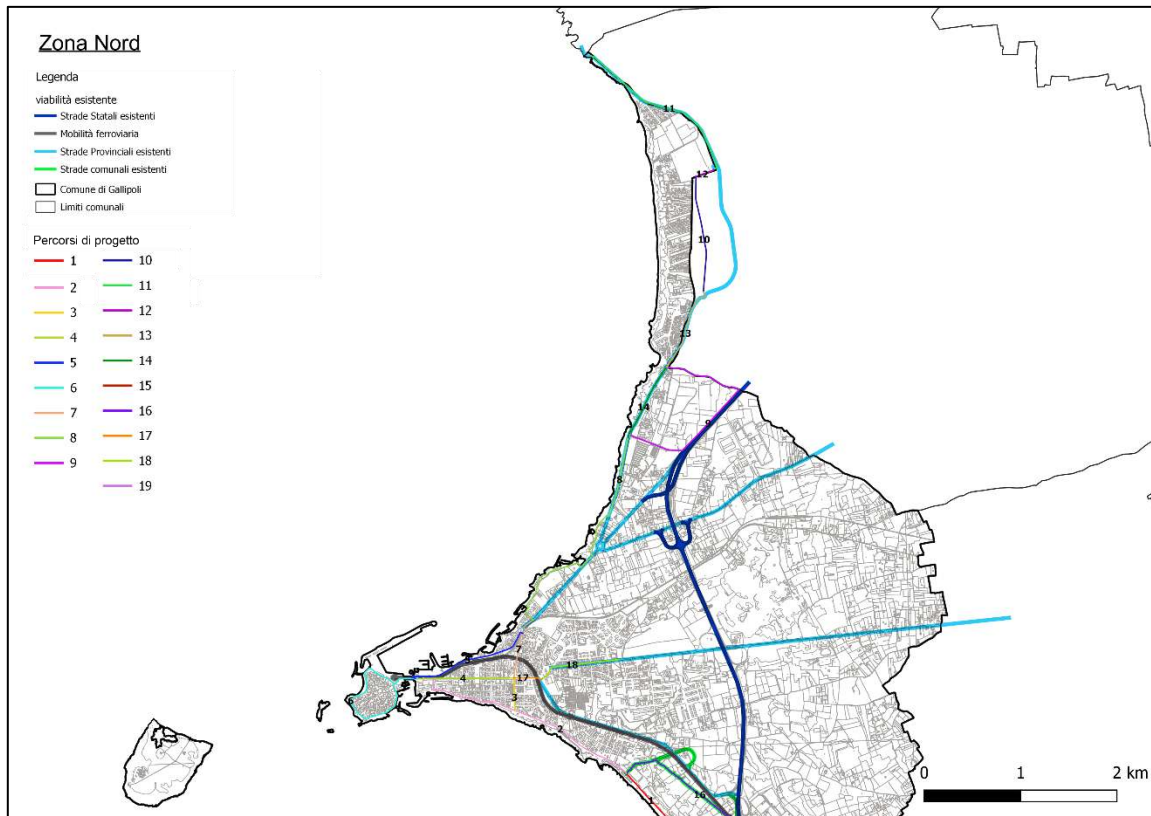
Zona Nord

Legenda
viabilità esistente
Strade Statali esistenti
Mobilità ferroviaria
Strade Provinciali esistenti
Strade comunali esistenti
Comune di Gallipoli
Limiti comunali

Percorsi di progetto
1
2
3
4
5
6
7
8
9
10
11
12
13
14
15
16
17
18
19

11
12
10
13
14
9
8
5
7
18
4
17
3
2
16
1

0 1 2 km